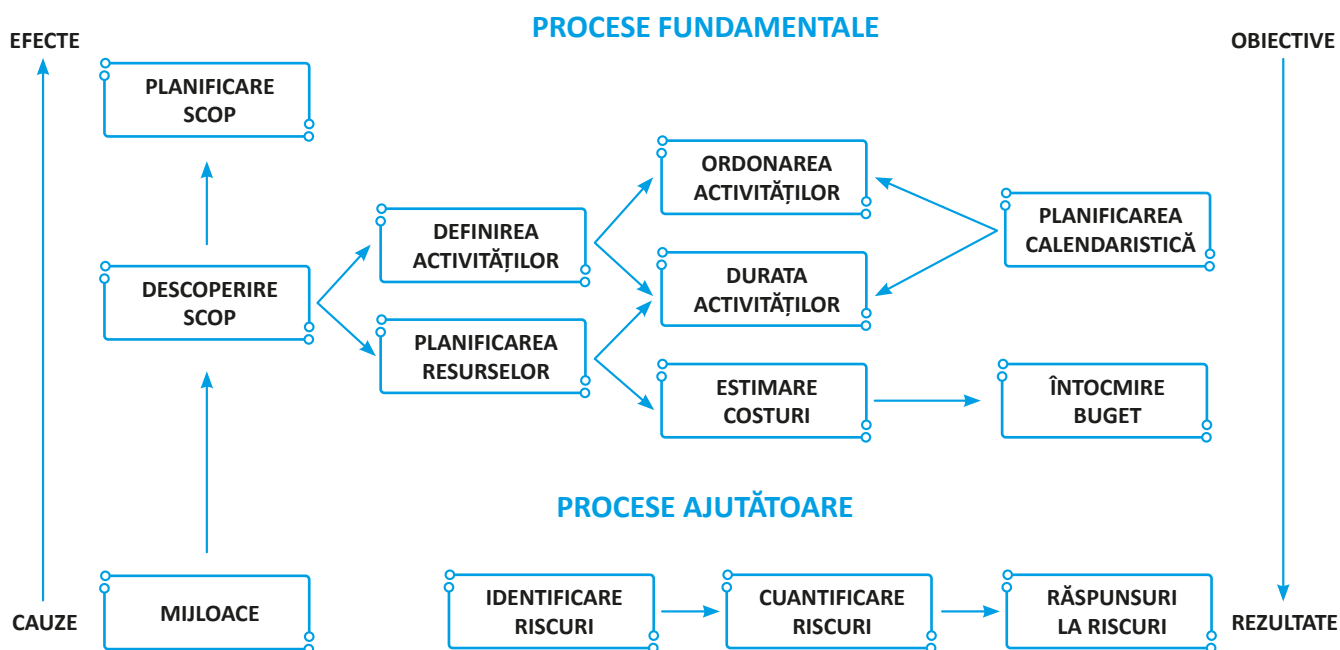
PROCESE FUNDAMENTALE

EFECTE

OBIECTIVE

PLANIFICARE SCOP

ORDONAREA ACTIVITĂȚILOR

DEFINIREA ACTIVITĂȚILOR

PLANIFICAREA CALENDARISTICĂ

DESCOPERIRE SCOP

DURATA ACTIVITĂȚILOR

PLANIFICAREA RESURSELOR

ESTIMARE COSTURI

ÎNTOCMIRE BUGET

PROCESE AJUTĂTOARE

CAUZE

MIJLOACE

IDENTIFICARE RISCURI

CUANTIFICARE RISCURI

RĂSPUNSURI LA RISCURI

REZULTATE